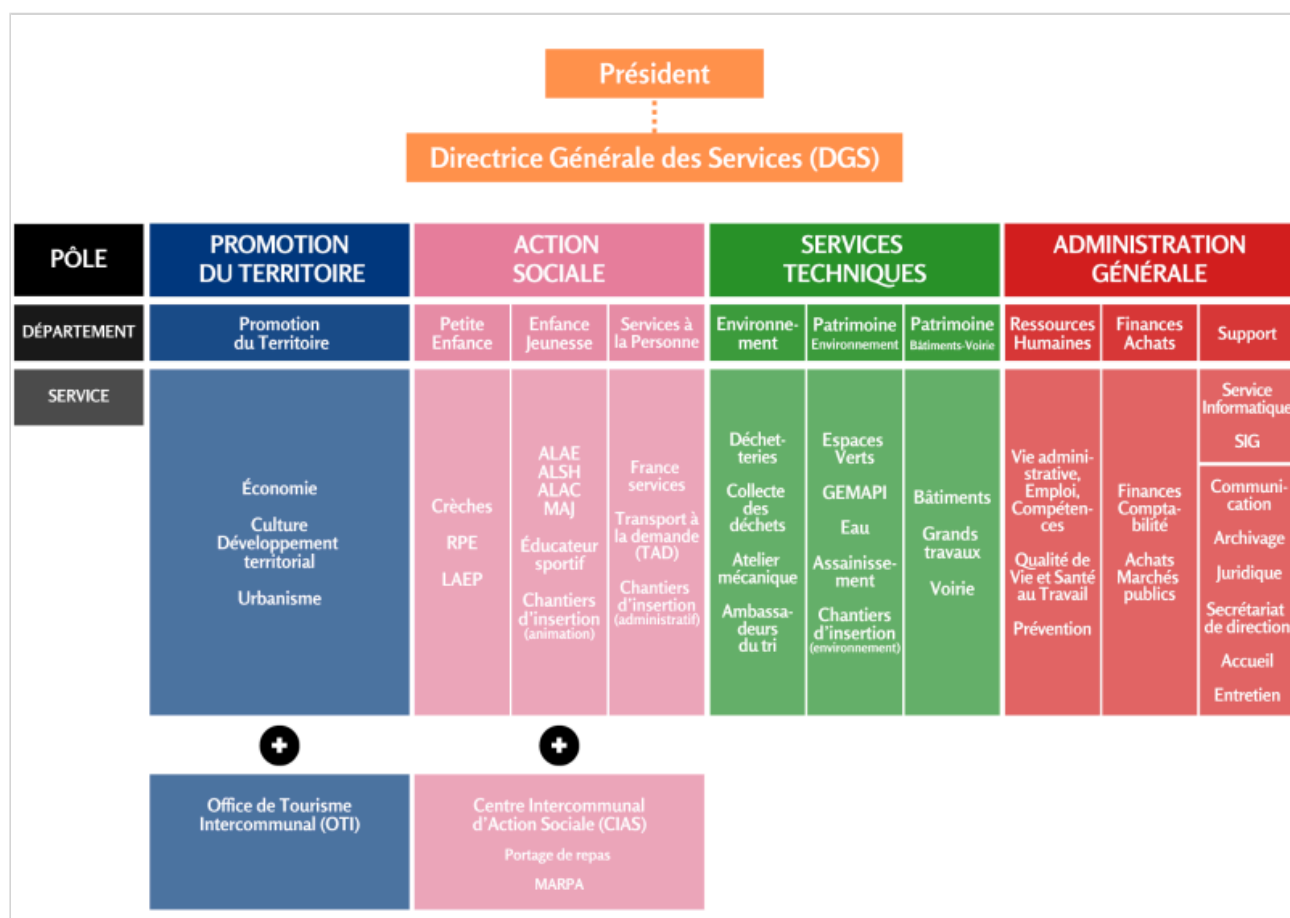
Président

Directrice Générale des Services (DGS)

PÔLE

PROMOTION DU TERRITOIRE

ACTION SOCIALE

SERVICES TECHNIQUES

ADMINISTRATION GÉNÉRALE

DÉPARTEMENT

Promotion du Territoire

Petite Enfance

Enfance Jeunesse

Services à la Personne

Environnement

Patrimoine Environnement

Patrimoine Bâtiments-Voirie

Ressources Humaines

Finances Achats

Support

SERVICE

Économie

Culture Développement territorial

Urbanisme

Crèches

RPE

LAEP

ALAE
ALSH
ALAC
MAJ

Éducateur sportif

Chantiers d'insertion (animation)

France services

Transport à la demande (TAD)

Chantiers d'insertion (administratif)

Déchetteries

Collecte des déchets

Atelier mécanique

Ambassadeurs du tri

Espaces Verts

GEMAPI

Eau

Assainissement

Chantiers d'insertion (environnement)

Bâtiments

Grands travaux

Voirie

Vie administrative, Emploi, Compétences

Qualité de Vie et Santé au Travail

Prévention

Finances Comptabilité

Achats Marchés publics

Service Informatique

SIG

Communication

Archivage

Juridique

Secrétariat de direction

Accueil

Entretien

Office de Tourisme Intercommunal (OTI)

Centre Intercommunal d'Action Sociale (CIAS)

Portage de repas

MARPA